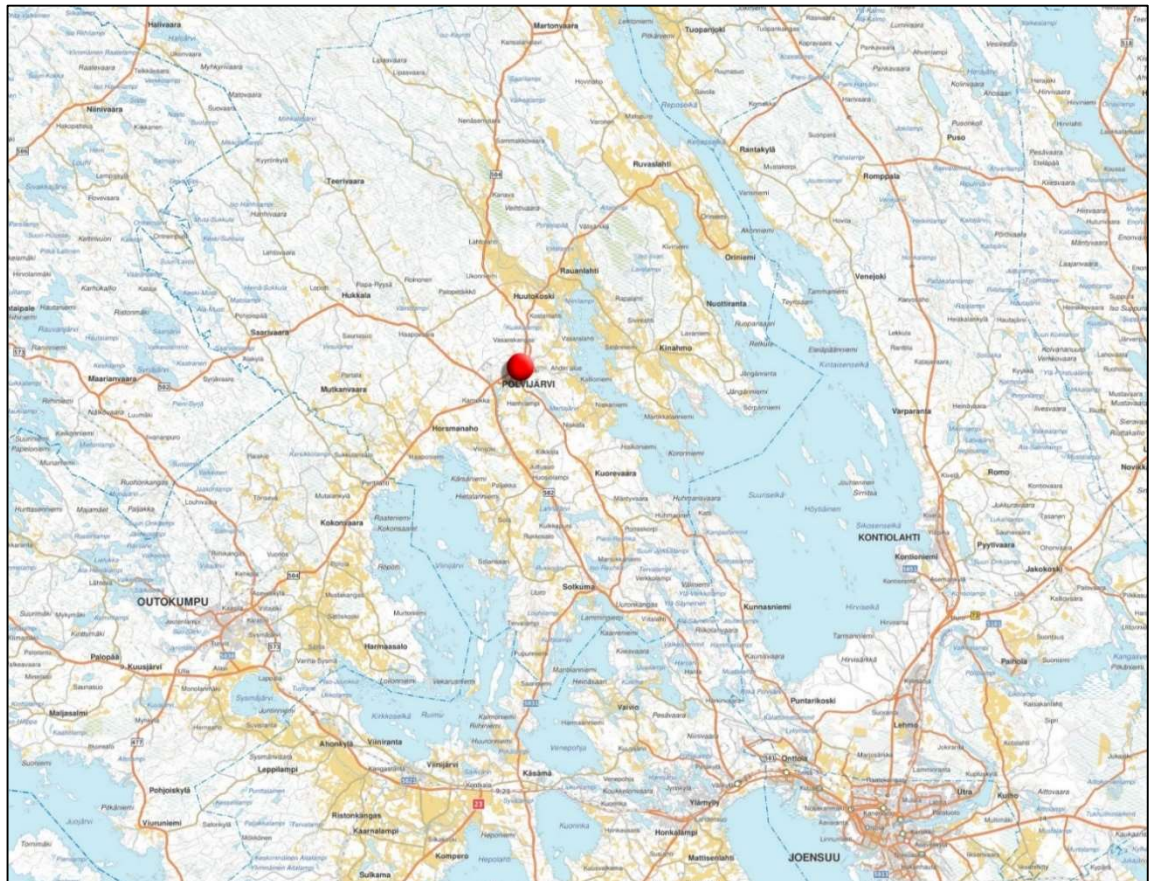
Halivaara
Martonvaara
Tuopanjoki
Niinivaara
Rantakylä
Ruvaslahti
Puso
Romppala
Teerivaara
Rauanlahti
Oriniemi
Huutokoski
Hukkala
Nuottiranta
Venejoki
Saarivaara
Kinahmo
POLVIJÄRVI
Maarianvaara
Mutkanvaara
Varparanta
Horsmanaho
Kuorevaara
Romo
Kokonvaara
KONTIOLAHTI
Pyytivaara
Jakokoski
OUTOKUMPU
Sotkuma
Kunnasniemi
Harmaasalo
Palopää
Kuusjärvi
Paihola
Maljasalmi
Puntarikoski
Ahonkylä
Viinijärvi
Leppilampi
Pohjoiskylä
Käsämä
Ristonkangas
Ylämylly
Viurunniemi
Kaarnalampi
Honkalampi
Kompera
Mattisenlahti
JOENSUU
Sulkama
Utra
Onttola
Höytiäinen
Suurselkä